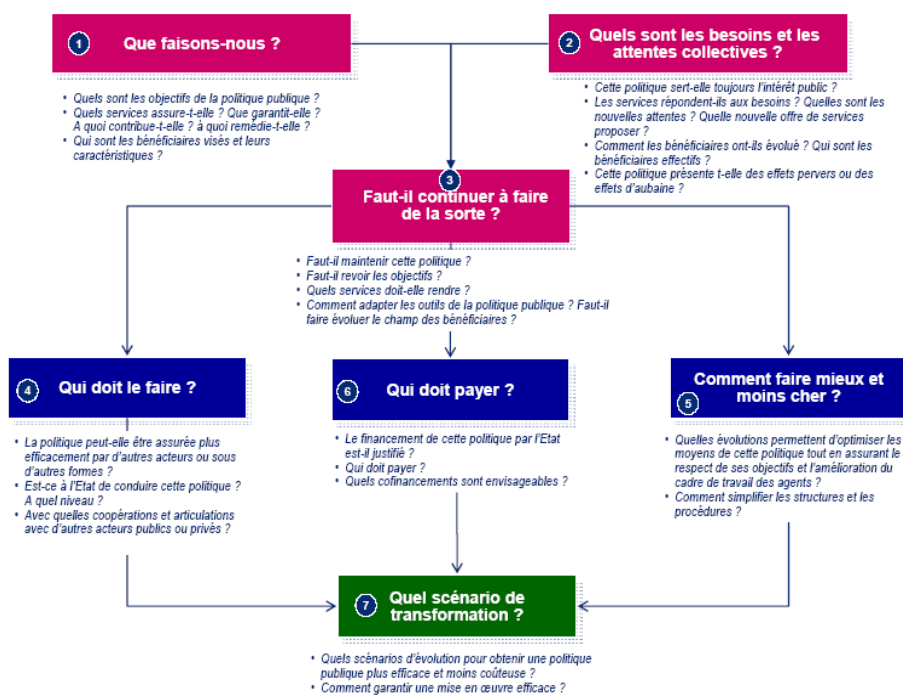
1 Que faisons-nous ?

- Quels sont les objectifs de la politique publique ?
- Quels services assure-t-elle ? Que garantit-elle ? A quoi contribue-t-elle ? à quoi remédie-t-elle ?
- Qui sont les bénéficiaires visés et leurs caractéristiques ?

2 Quels sont les besoins et les attentes collectives ?

- Cette politique sert-elle toujours l'intérêt public ?
- Les services répondent-ils aux besoins ? Quelles sont les nouvelles attentes ? Quelle nouvelle offre de services proposer ?
- Comment les bénéficiaires ont-ils évolué ? Qui sont les bénéficiaires effectifs ?
- Cette politique présente t-elle des effets pervers ou des effets d'aubaine ?

3 Faut-il continuer à faire de la sorte ?

- Faut-il maintenir cette politique ?
- Faut-il revoir les objectifs ?
- Quels services doit-elle rendre ?
- Comment adapter les outils de la politique publique ? Faut-il faire évoluer le champ des bénéficiaires ?

4 Qui doit le faire ?

- La politique peut-elle être assurée plus efficacement par d'autres acteurs ou sous d'autres formes ?
- Est-ce à l'Etat de conduire cette politique ? A quel niveau ?
- Avec quelles coopérations et articulations avec d'autres acteurs publics ou privés ?

6 Qui doit payer ?

- Le financement de cette politique par l'Etat est-il justifié ?
- Qui doit payer ?
- Quels cofinancements sont envisageables ?

5 Comment faire mieux et moins cher ?

- Quelles évolutions permettent d'optimiser les moyens de cette politique tout en assurant le respect de ses objectifs et l'amélioration du cadre de travail des agents ?
- Comment simplifier les structures et les procédures ?

7 Quel scénario de transformation ?

- Quels scénarios d'évolution pour obtenir une politique publique plus efficace et moins coûteuse ?
- Comment garantir une mise en œuvre efficace ?